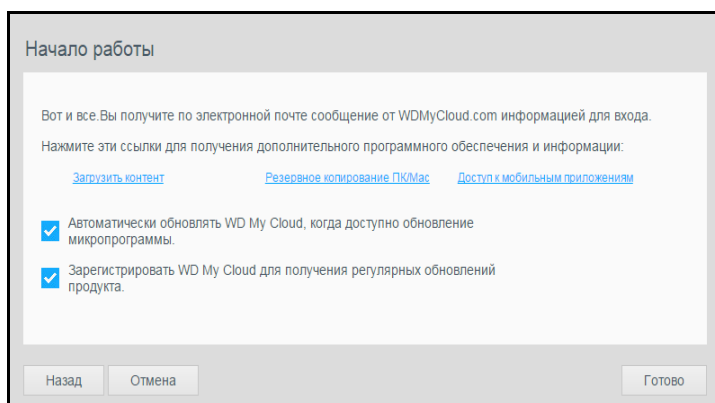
Начало работы

Вот и все.Вы получите по электронной почте сообщение от WDMyCloud.com информацией для входа.

Нажмите эти ссылки для получения дополнительного программного обеспечения и информации:

Загрузить контент

Резервное копирование ПК/Mac

Доступ к мобильным приложениям

Автоматически обновлять WD My Cloud, когда доступно обновление микропрограммы.

Зарегистрировать WD My Cloud для получения регулярных обновлений продукта.

Назад

Отмена

Готово